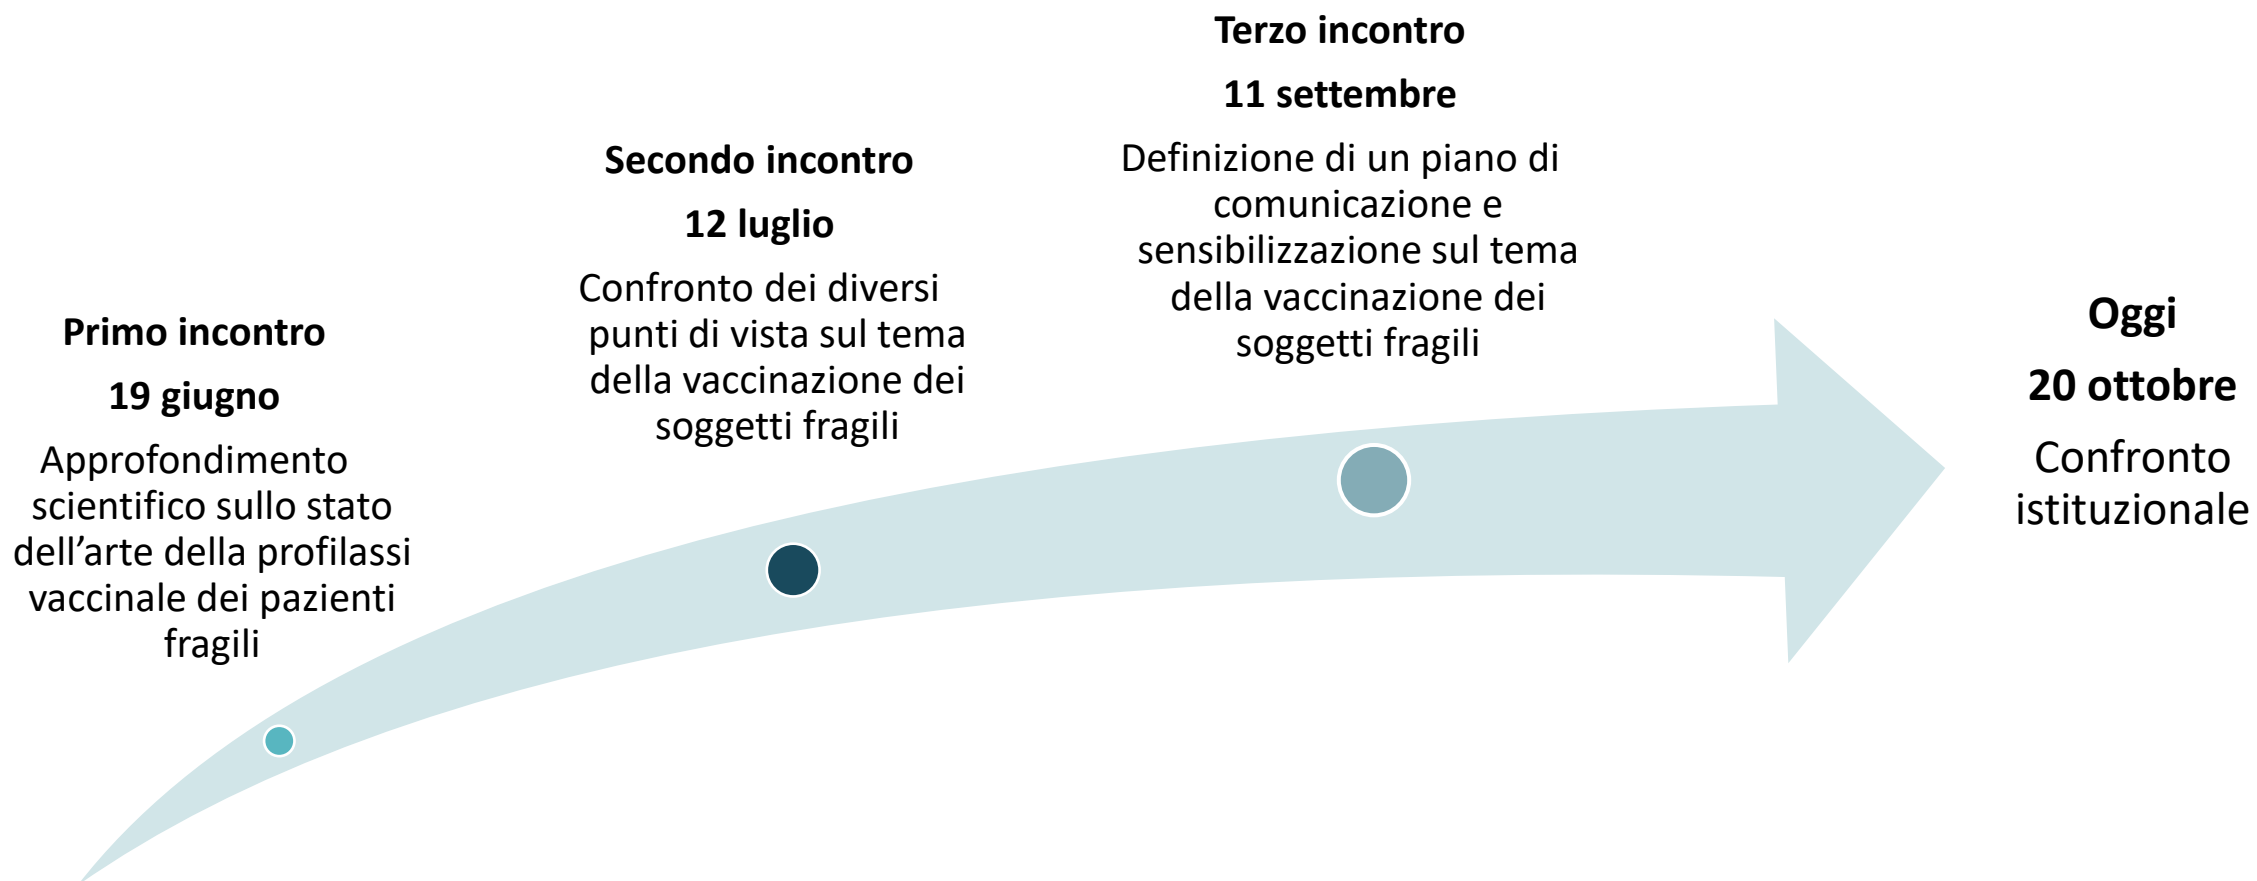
**Primo incontro**

**19 giugno**

Approfondimento scientifico sullo stato dell'arte della profilassi vaccinale dei pazienti fragili

**Secondo incontro**

**12 luglio**

Confronto dei diversi punti di vista sul tema della vaccinazione dei soggetti fragili

**Terzo incontro**

**11 settembre**

Definizione di un piano di comunicazione e sensibilizzazione sul tema della vaccinazione dei soggetti fragili

**Oggi**

**20 ottobre**

Confronto istituzionale